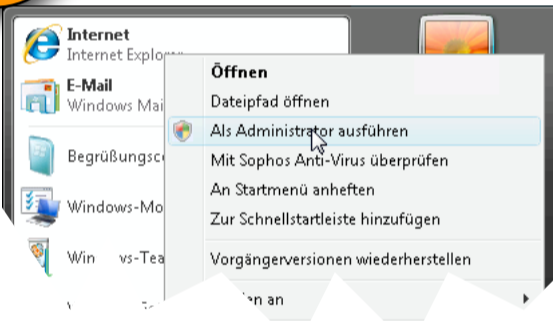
Internet
Internet Explor

E-Mail
Windows Mai

Begrüßungsc

Windows-Mo

Win vs-Tea

Öffnen
Dateipfad öffnen
Als Administrator ausführen
Mit Sophos Anti-Virus überprüfen
An Startmenü anheften
Zur Schnellstartleiste hinzufügen
Vorgängerversionen wiederherstellen
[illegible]en an